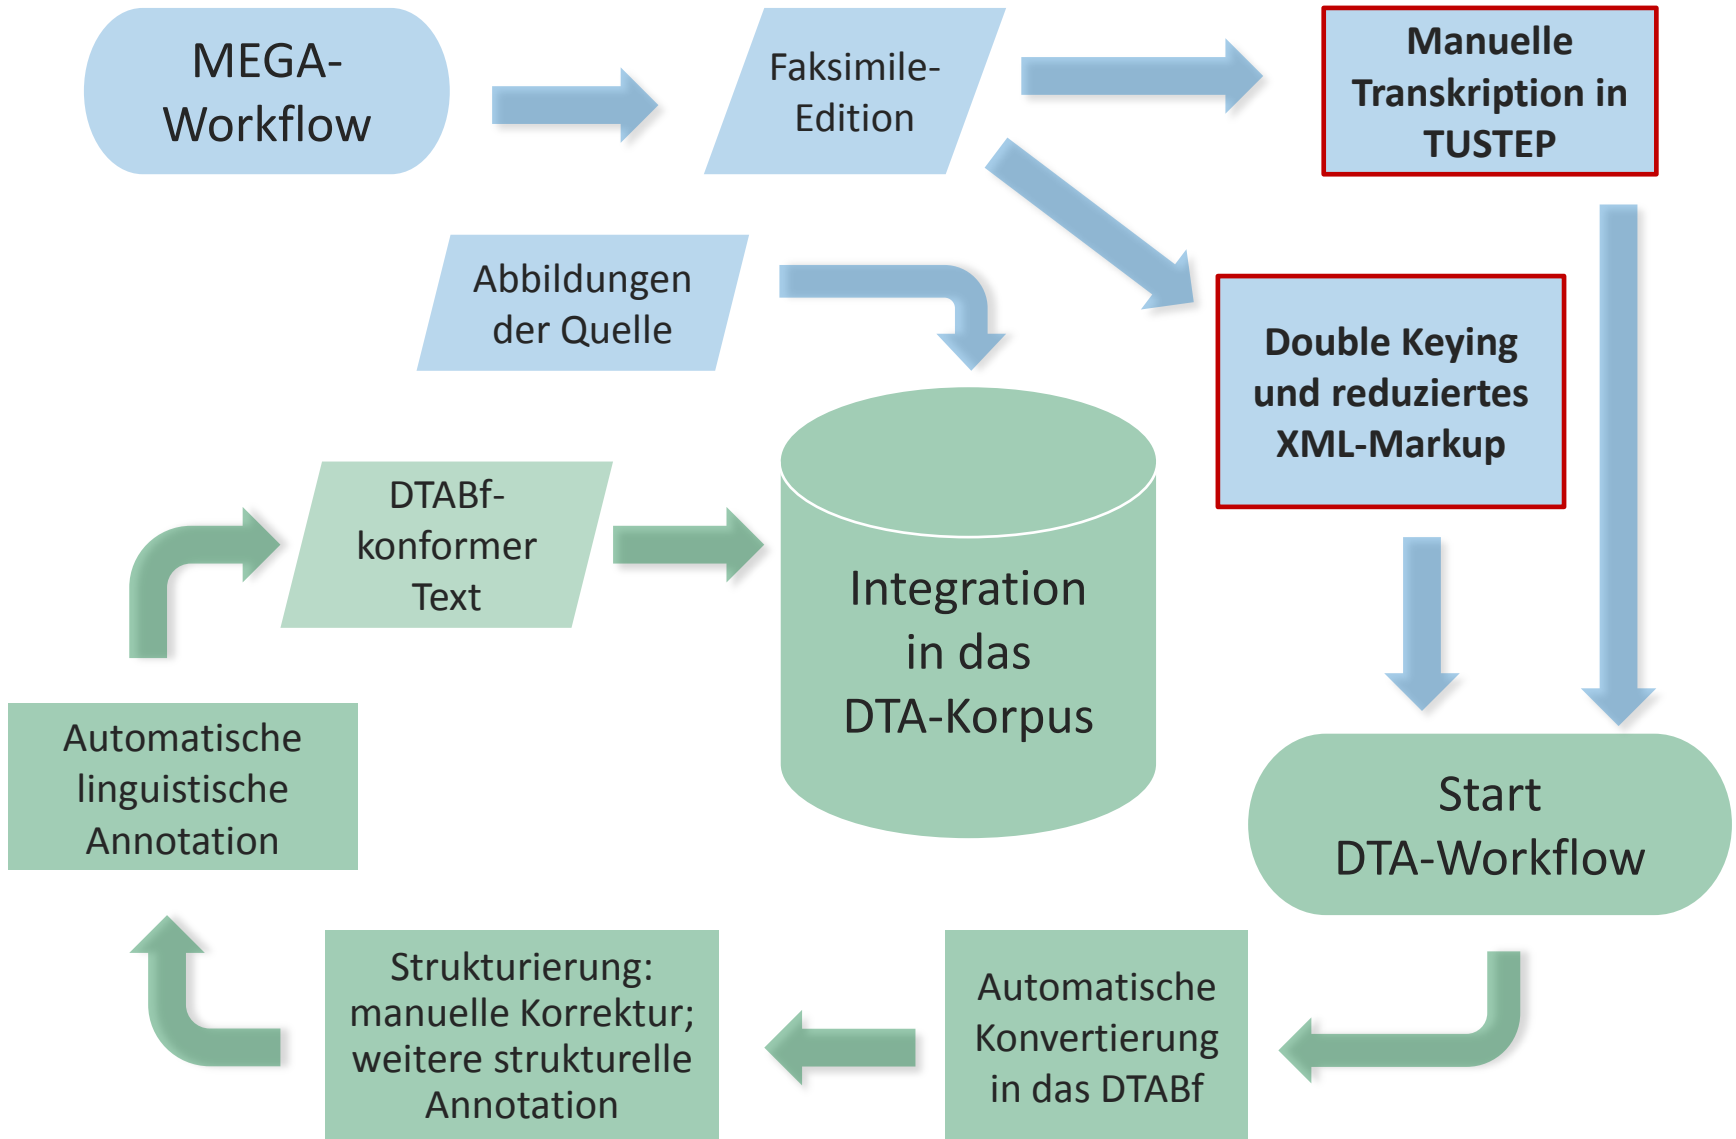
MEGA-Workflow

Faksimile-Edition

Manuelle Transkription in TUSTEP

Abbildungen der Quelle

Double Keying und reduziertes XML-Markup

DTABf-konformer Text

Integration in das DTA-Korpus

Automatische linguistische Annotation

Start DTA-Workflow

Strukturierung: manuelle Korrektur; weitere strukturelle Annotation

Automatische Konvertierung in das DTABf